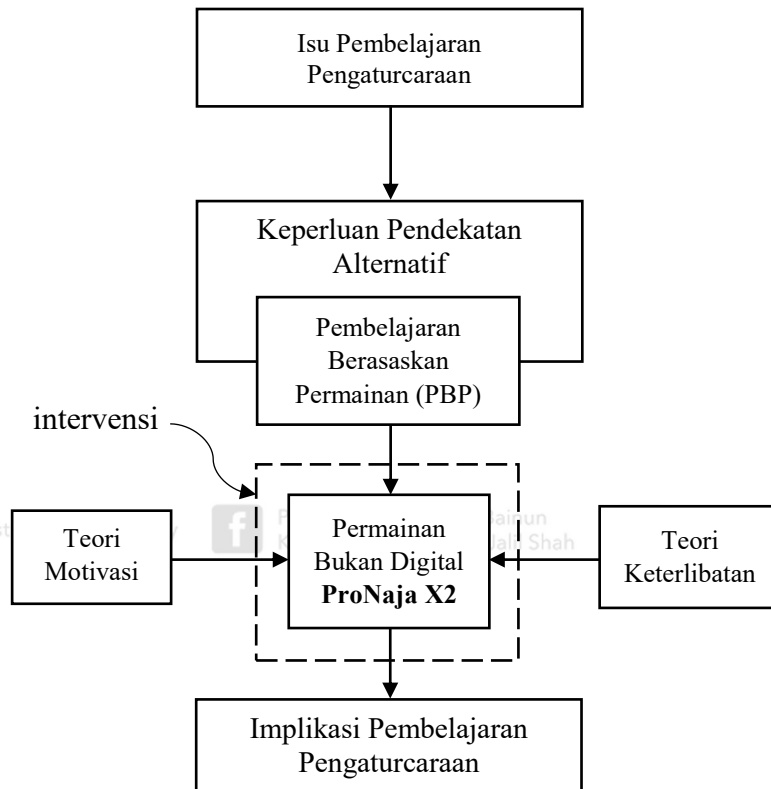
Isu Pembelajaran Pengaturcaraan

Keperluan Pendekatan Alternatif

Pembelajaran Berasaskan Permainan (PBP)

intervensi

Teori Motivasi

Permainan Bukan Digital **ProNaja X2**

Teori Keterlibatan

Implikasi Pembelajaran Pengaturcaraan